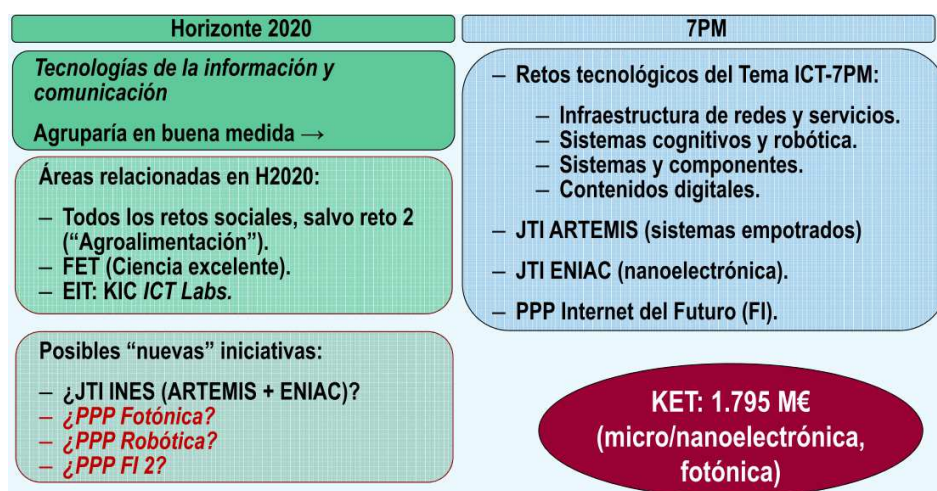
Horizonte 2020

Tecnologías de la información y comunicación

Agruparía en buena medida →

Áreas relacionadas en H2020:

– Todos los retos sociales, salvo reto 2 (“Agroalimentación”).
– FET (Ciencia excelente).
– EIT: KIC *ICT Labs.*

Posibles “nuevas” iniciativas:

– ¿JTI INES (ARTEMIS + ENIAC)?
– ¿PPP Fotónica?
– ¿PPP Robótica?
– ¿PPP FI 2?

7PM

– Retos tecnológicos del Tema ICT-7PM:
  – Infraestructura de redes y servicios.
  – Sistemas cognitivos y robótica.
  – Sistemas y componentes.
  – Contenidos digitales.
– JTI ARTEMIS (sistemas empotrados)
– JTI ENIAC (nanoelectrónica).
– PPP Internet del Futuro (FI).

KET: 1.795 M€ (micro/nanoelectrónica, fotónica)